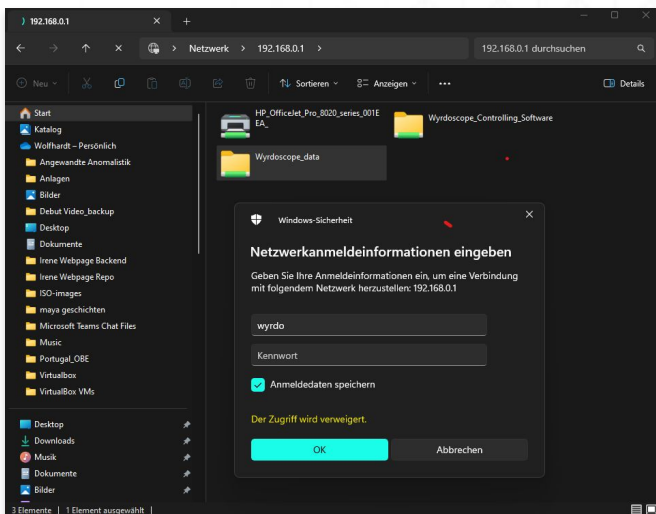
192.168.0.1

Netzwerk > 192.168.0.1 >

192.168.0.1 durchsuchen

Neu

Sortieren

Anzeigen

...

Details

Start
Katalog
Wolfhardt – Persönlich
Angewandte Anomalistik
Anlagen
Bilder
Debut Video_backup
Desktop
Dokumente
Irene Webpage Backend
Irene Webpage Repo
ISO-images
maya geschichten
Microsoft Teams Chat Files
Music
Portugal_OBE
Virtualbox
VirtualBox VMs

Desktop
Downloads
Musik
Dokumente
Bilder

HP_OfficeJet_Pro_8020_series_001EEA_

Wyrdoscope_Controlling_Software

Wyrdoscope_data

Windows-Sicherheit

Netzwerkanmeldeinformationen eingeben

Geben Sie Ihre Anmeldeinformationen ein, um eine Verbindung mit folgendem Netzwerk herzustellen: 192.168.0.1

wyrdo

Kennwort

Anmeldedaten speichern

Der Zugriff wird verweigert.

OK

Abbrechen

3 Elemente | 1 Element ausgewählt |